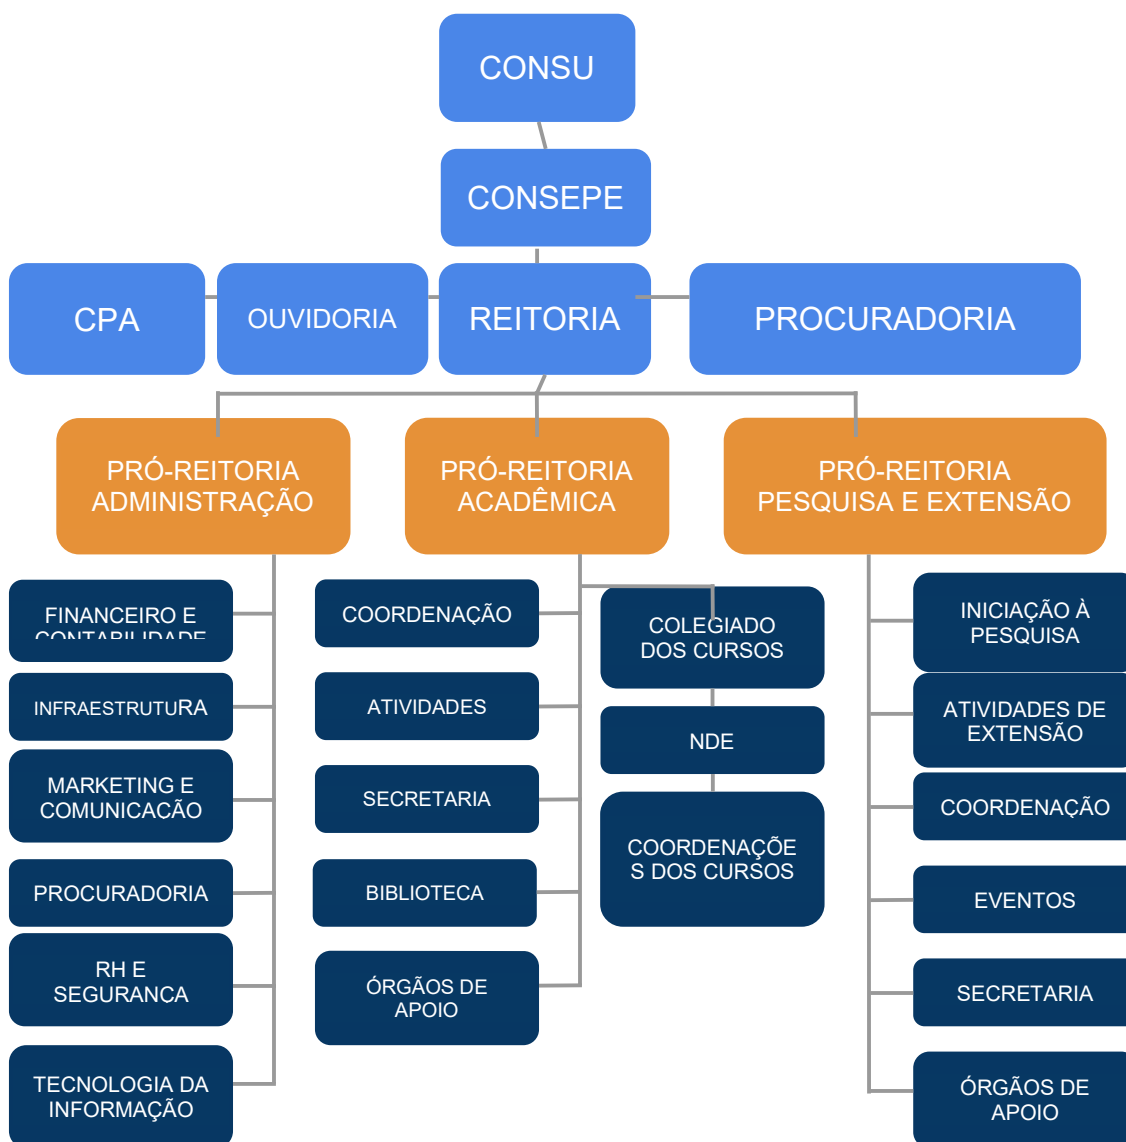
CONSU

CONSEPE

CPA

OUVIDORIA

REITORIA

PROCURADORIA

PRÓ-REITORIA ADMINISTRAÇÃO

PRÓ-REITORIA ACADÊMICA

PRÓ-REITORIA PESQUISA E EXTENSÃO

FINANCEIRO E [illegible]

INFRAESTRUTURA

MARKETING E COMUNICACÃO

PROCURADORIA

RH E SEGURANCA

TECNOLOGIA DA INFORMAÇÃO

COORDENAÇÃO

ATIVIDADES

SECRETARIA

BIBLIOTECA

ÓRGÃOS DE APOIO

COLEGIADO DOS CURSOS

NDE

COORDENAÇÕES DOS CURSOS

INICIAÇÃO À PESQUISA

ATIVIDADES DE EXTENSÃO

COORDENAÇÃO

EVENTOS

SECRETARIA

ÓRGÃOS DE APOIO